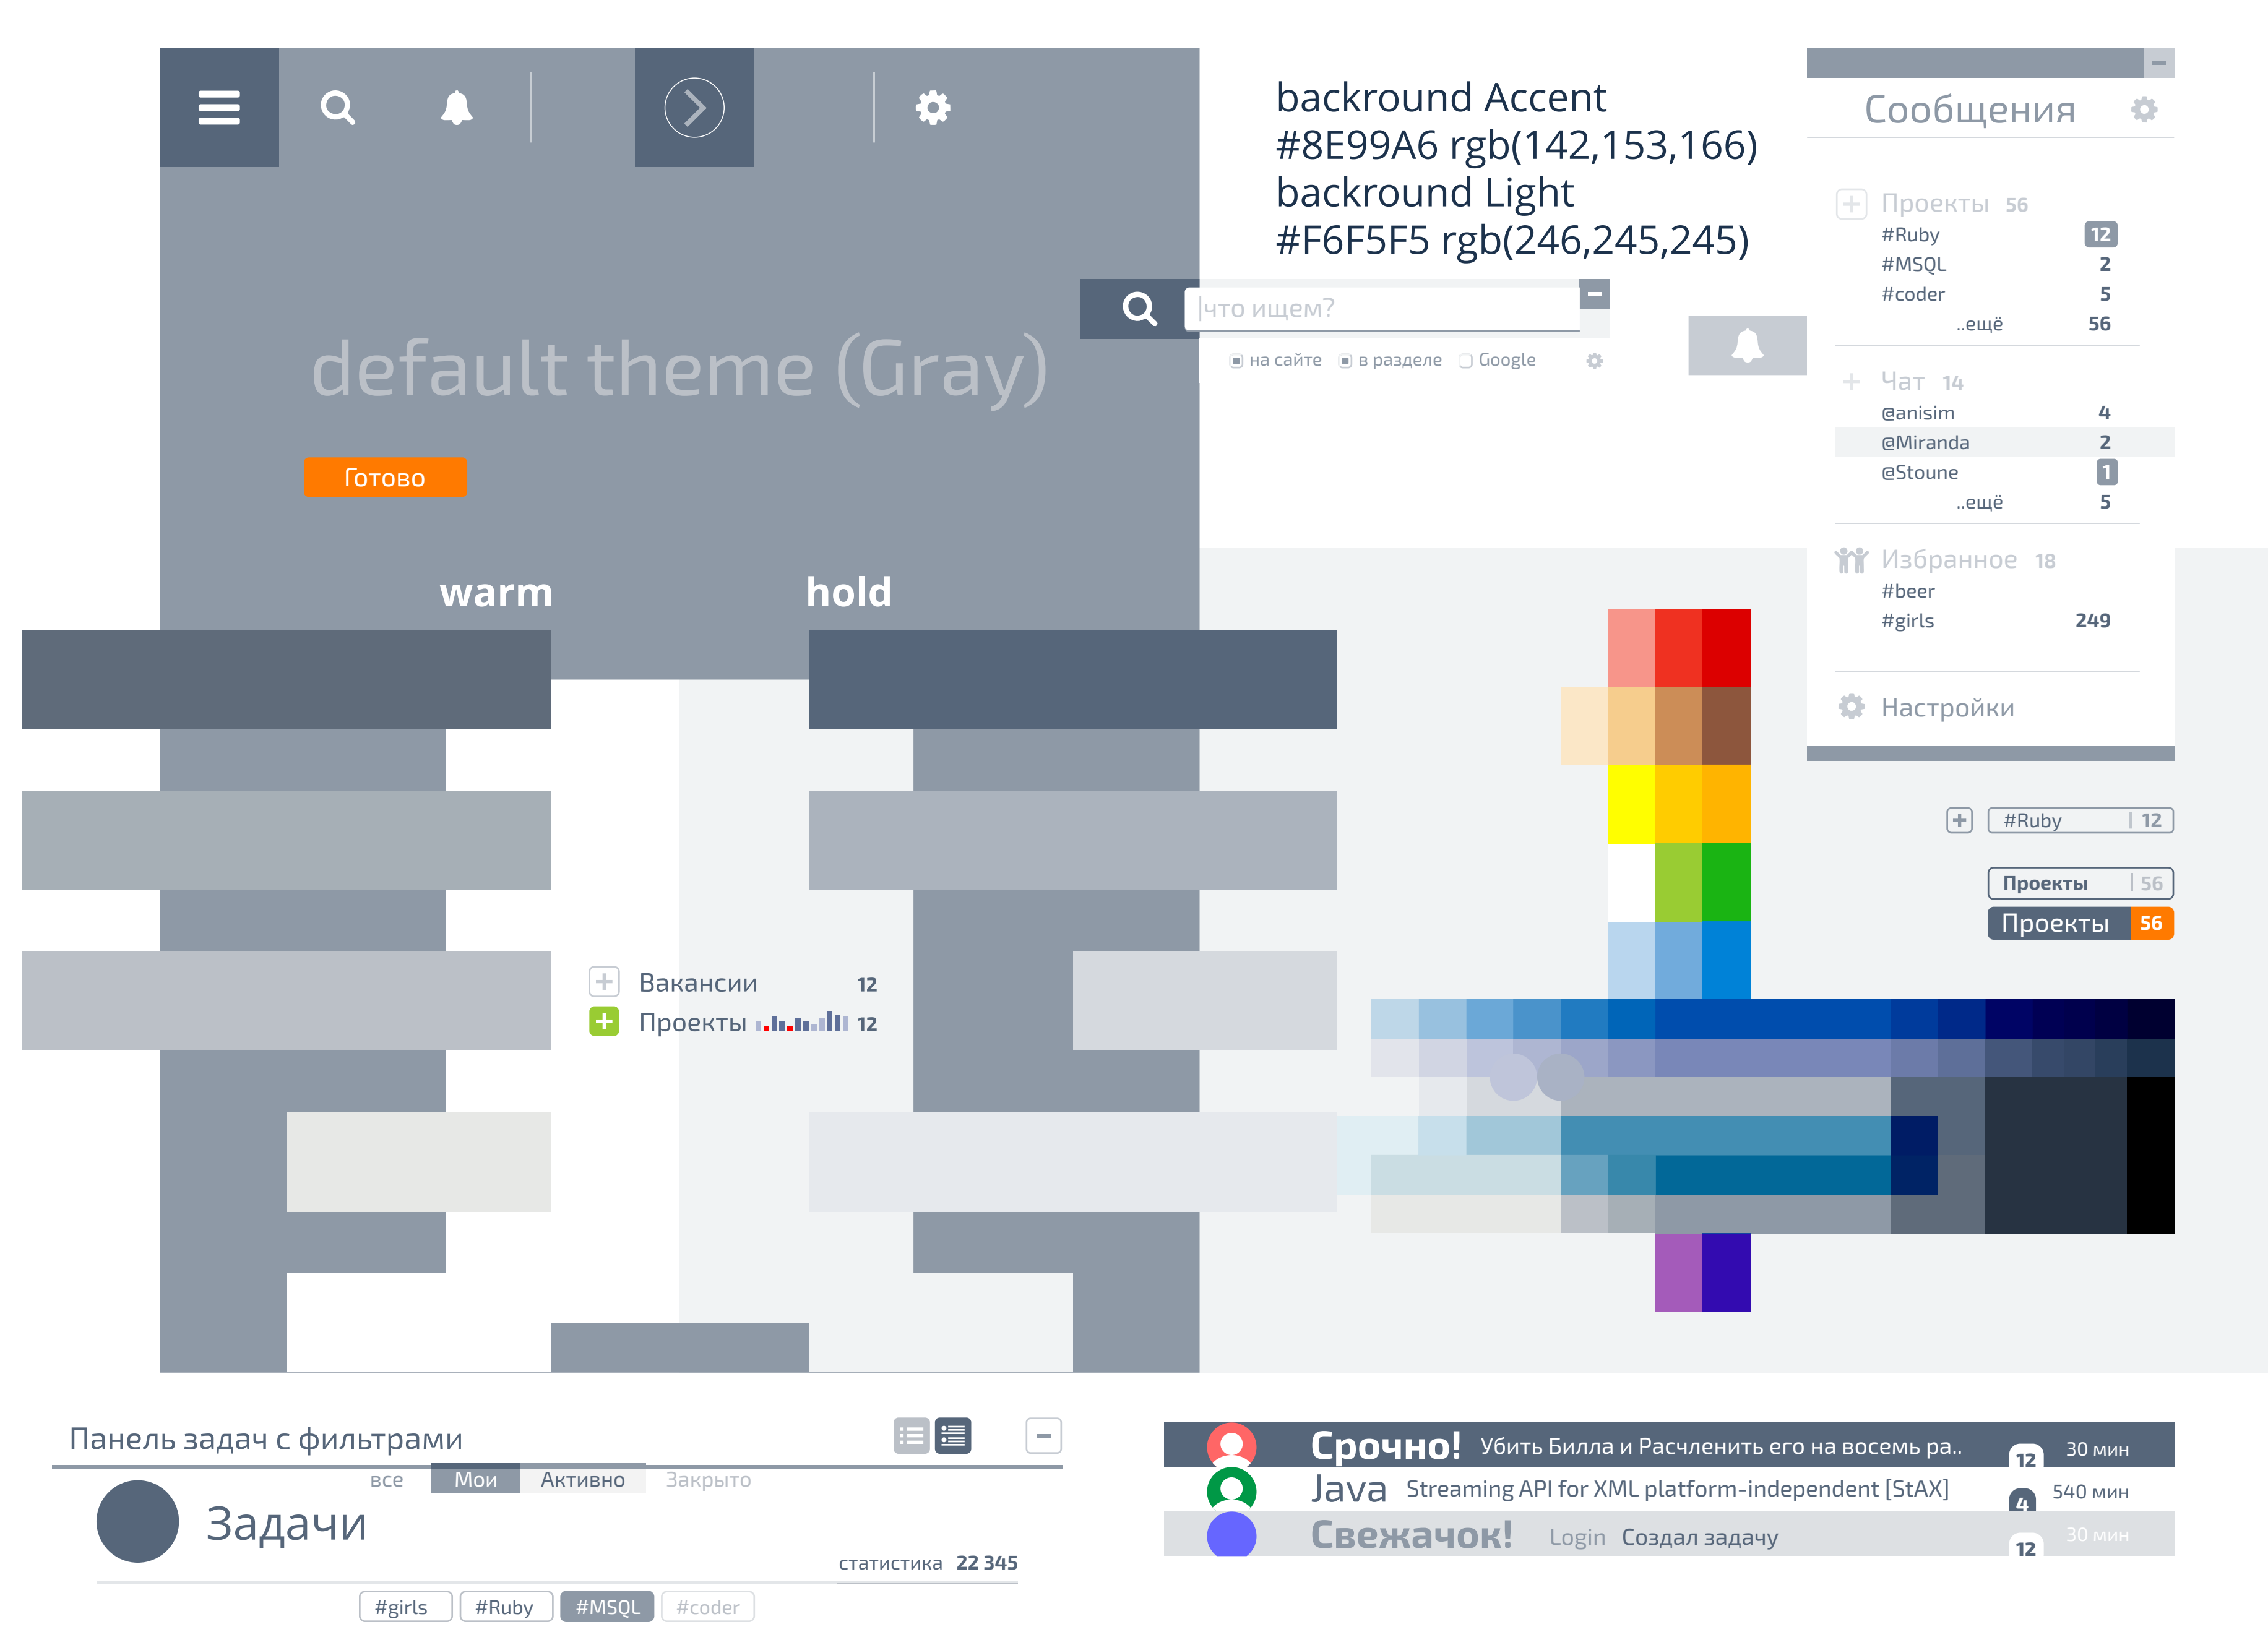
backround Accent
#8E99A6 rgb(142,153,166)
backround Light
#F6F5F5 rgb(246,245,245)

default theme (Gray)

Готово

warm

hold

что ищем?

на сайте
в разделе
Google

Сообщения

Проекты 56
#Ruby 12
#MSQL 2
#coder 5
..ещё 56

Чат 14
@anisim 4
@Miranda 2
@Stoune 1
..ещё 5

Избранное 18
#beer
#girls 249

Настройки

#Ruby 12

Проекты 56
Проекты 56

Вакансии 12
Проекты 12

Панель задач с фильтрами
все Мои Активно Закрыто
Задачи
статистика 22 345
#girls #Ruby #MSQL #coder

Срочно! Убить Билла и Расчленить его на восемь ра.. 12 30 мин
Java Streaming API for XML platform-independent [StAX] 4 540 мин
Свежачок! Login Создал задачу 12 30 мин